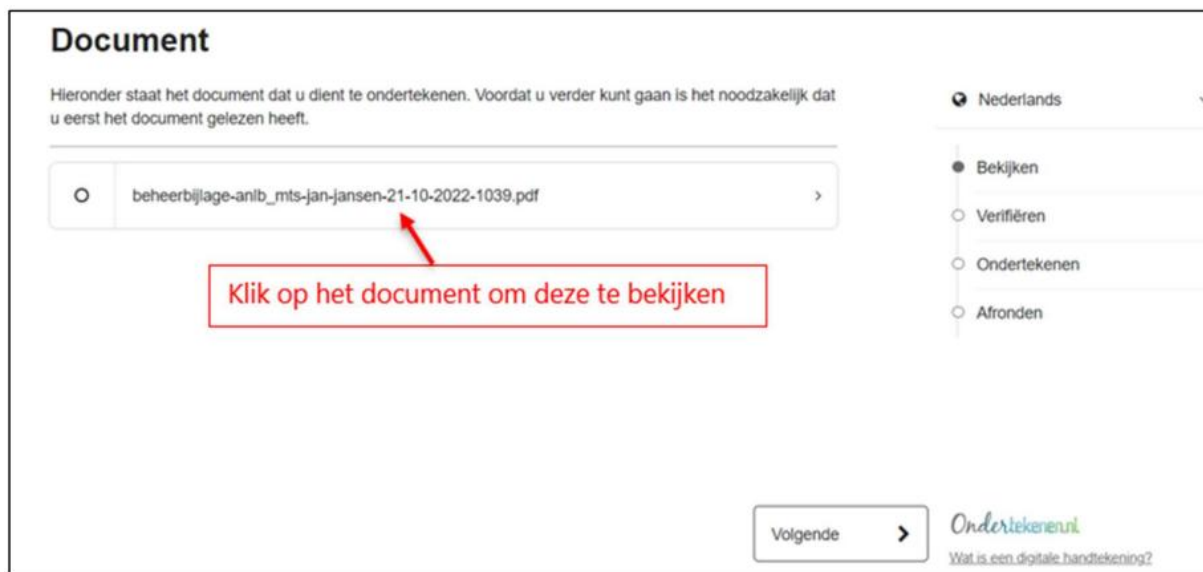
Document

Hieronder staat het document dat u dient te ondertekenen. Voordat u verder kunt gaan is het noodzakelijk dat u eerst het document gelezen heeft.

beheerbijlage-anlb_mts-jan-jansen-21-10-2022-1039.pdf

Klik op het document om deze te bekijken

Nederlands

Bekijken

Verifiëren

Ondertekenen

Afronden

Volgende

Ondertekenen.nl

Wat is een digitale handtekening?